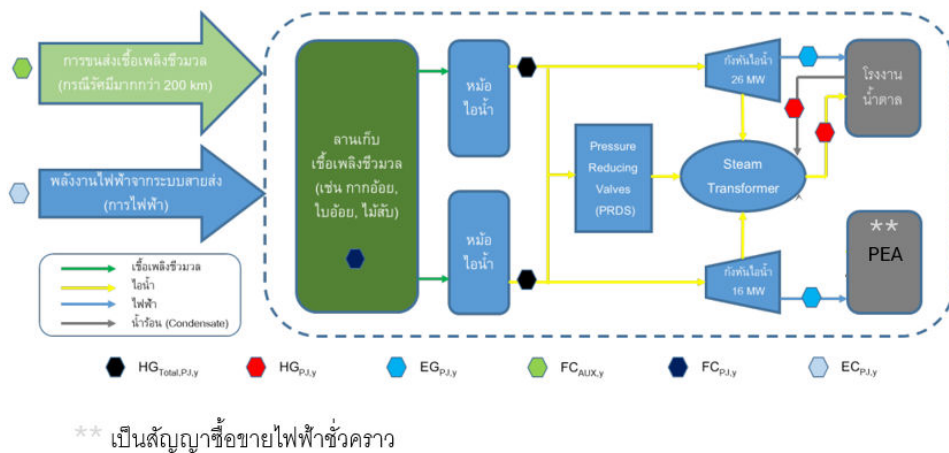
การขนส่งเชื้อเพลิงชีวมวล (กรณีรัศมีมากกว่า 200 km)

พลังงานไฟฟ้าจากระบบสายส่ง (การไฟฟ้า)

ลานเก็บเชื้อเพลิงชีวมวล (เช่น กากอ้อย, ใบอ้อย, ไม้สับ)

หม้อไอน้ำ

หม้อไอน้ำ

Pressure Reducing Valves (PRDS)

กังหันไอน้ำ 26 MW

Steam Transformer

กังหันไอน้ำ 16 MW

โรงงานน้ำตาล

** PEA

เชื้อเพลิงชีวมวล
ไอน้ำ
ไฟฟ้า
น้ำร้อน (Condensate)

$HG_{Total,PJ,y}$ $HG_{PJ,y}$ $EG_{PJ,y}$ $FC_{AUX,y}$ $FC_{PJ,y}$ $EC_{PJ,y}$

** เป็นสัญญาซื้อขายไฟฟ้าชั่วคราว